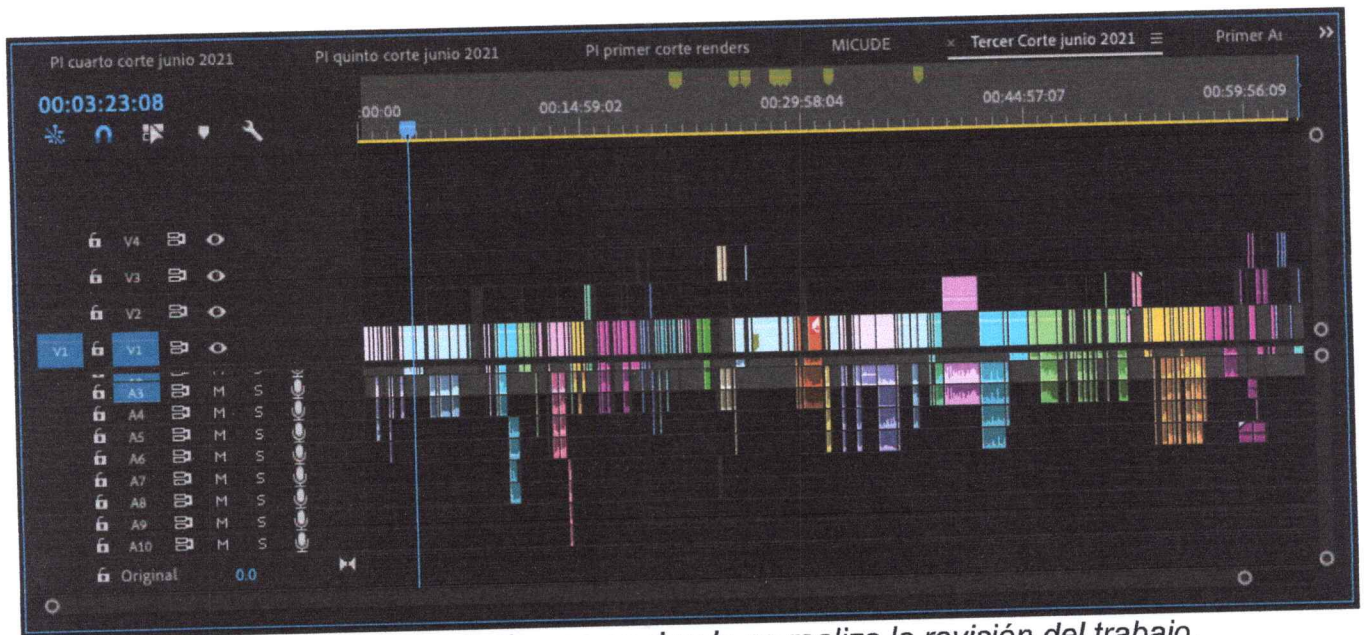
PI cuarto corte junio 2021
PI quinto corte junio 2021
PI primer corte renders
MICUDE
× Tercer Corte junio 2021 ≡
Primer A:
»

00:03:23:08

:00:00
00:14:59:02
00:29:58:04
00:44:57:07
00:59:56:09

V4
V3
V2
V1 V1
A3
A4 M S
A5 M S
A6 M S
A7 M S
A8 M S
A9 M S
A10 M S
Original 0.0

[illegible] realiza la revisión del trabajo